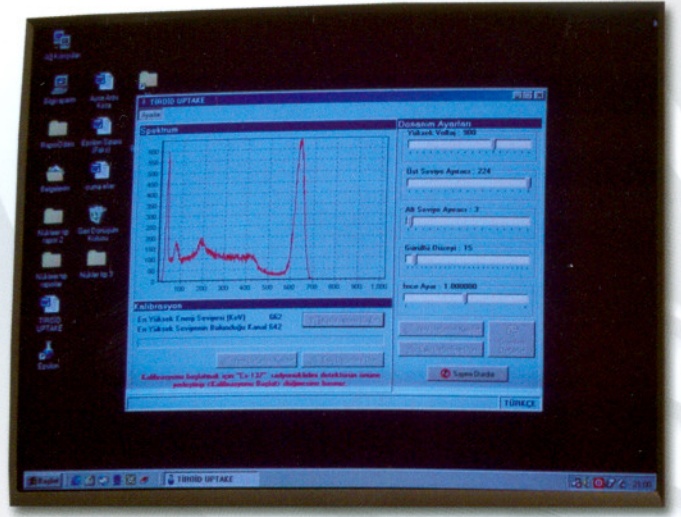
Ağ Komşuları

Bilgisayarım

Acrobat Reader

Raporlar

Belgelerim

Nükleer tıp raporu 2

Geri Dönüşüm Kutusu

Nükleer tıp raporlar

Nükleer tıp 3

TIROID UPTAKE

TIROID UPTAKE

Ayarlar

Spektrum

Donanım Ayarları

Yüksek Voltaj : 900

Üst Seviye Ayarı : 224

Alt Seviye Ayarı : 3

Gürültü Düzeyi : 15

İnce Ayar : 1.000000

Kalibrasyon

En Yüksek Enerji Seviyesi (KeV) 662

En Yüksek Seviyenin Bulunduğu Kanal 642

Kalibrasyonu başlatmak için "Cs 137" radyoaktifini detektörün önüne yerleştirip «Kalibrasyonu Başlat» düğmesine basınız

Sayımı Durdur

TÜRKÇE

Başlat

TIROID UPTAKE